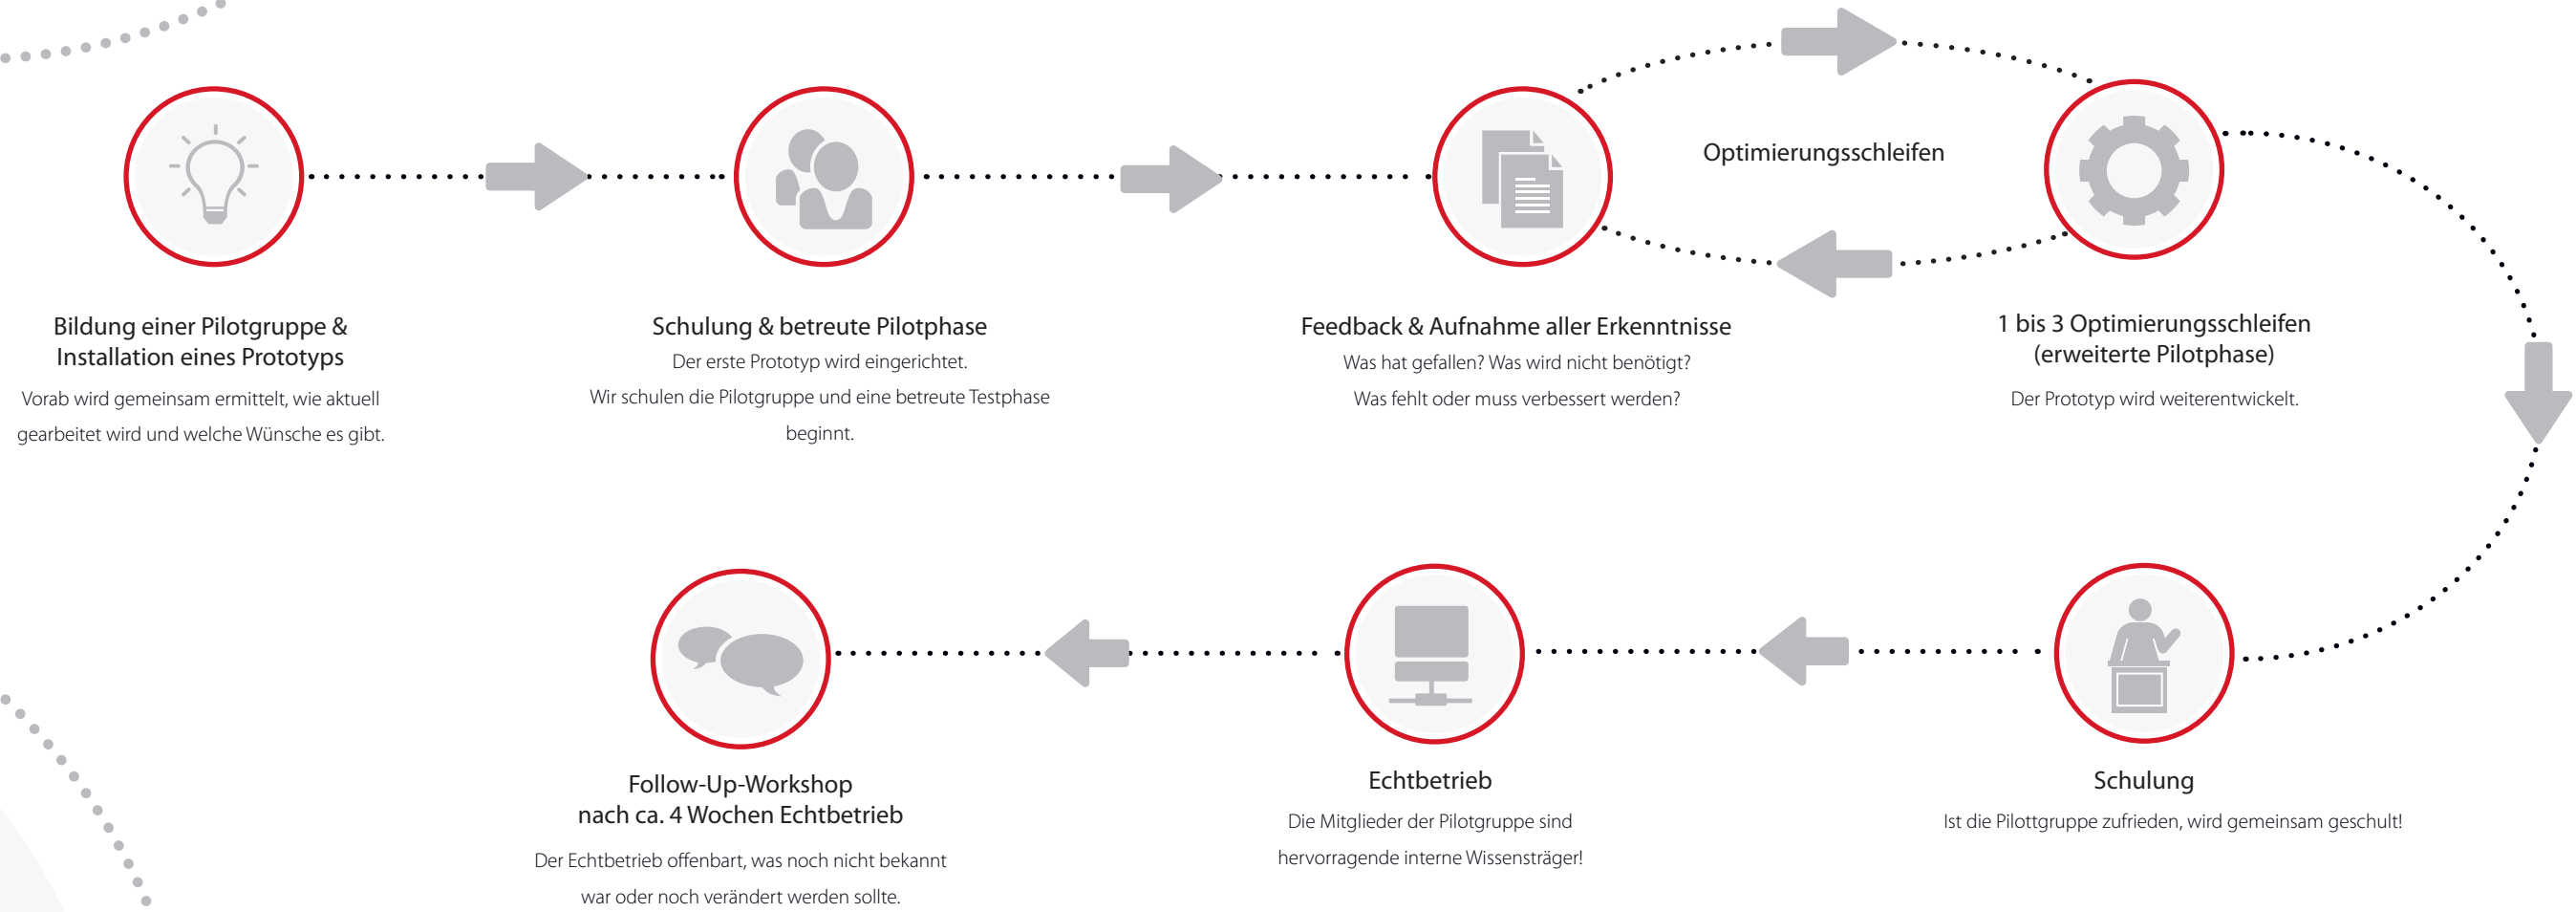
Optimierungsschleifen

Bildung einer Pilotgruppe & Installation eines Prototyps

Vorab wird gemeinsam ermittelt, wie aktuell gearbeitet wird und welche Wünsche es gibt.

Schulung & betreute Pilotphase

Der erste Prototyp wird eingerichtet.

Wir schulen die Pilotgruppe und eine betreute Testphase beginnt.

Feedback & Aufnahme aller Erkenntnisse

Was hat gefallen? Was wird nicht benötigt?

Was fehlt oder muss verbessert werden?

1 bis 3 Optimierungsschleifen (erweiterte Pilotphase)

Der Prototyp wird weiterentwickelt.

Follow-Up-Workshop nach ca. 4 Wochen Echtbetrieb

Der Echtbetrieb offenbart, was noch nicht bekannt war oder noch verändert werden sollte.

Echtbetrieb

Die Mitglieder der Pilotgruppe sind hervorragende interne Wissensträger!

Schulung

Ist die Pilottgruppe zufrieden, wird gemeinsam geschult!